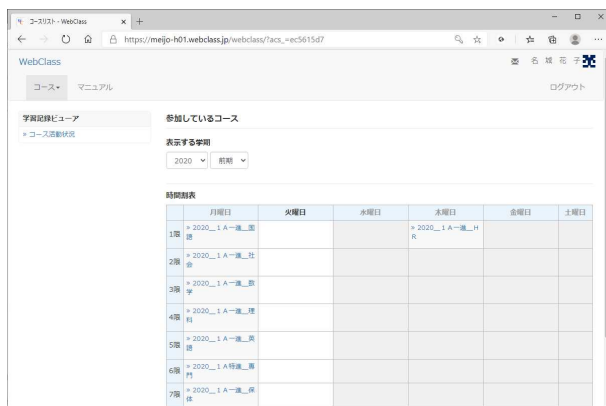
コースリスト - WebClass × +

https://meijo-h01.webclass.jp/webclass/?acs_=ec5615d7

WebClass

名 城 花 子

コース▾ マニュアル

ログアウト

学習記録ビューア

» コース活動状況

参加しているコース

表示する学期

2020 ▾ 前期 ▾

時間割表

| | 月曜日 | 火曜日 | 水曜日 | 木曜日 | 金曜日 | 土曜日 |
|---|---|---|---|---|---|---|
| 1限 | » 2020＿1 A一進＿国語 | | | » 2020＿1 A一進＿HR | | |
| 2限 | » 2020＿1 A一進＿社会 | | | | | |
| 3限 | » 2020＿1 A一進＿数学 | | | | | |
| 4限 | » 2020＿1 A一進＿理科 | | | | | |
| 5限 | » 2020＿1 A一進＿英語 | | | | | |
| 6限 | » 2020＿1 A特進＿専門 | | | | | |
| 7限 | » 2020＿1 A一進＿保体 | | | | | |